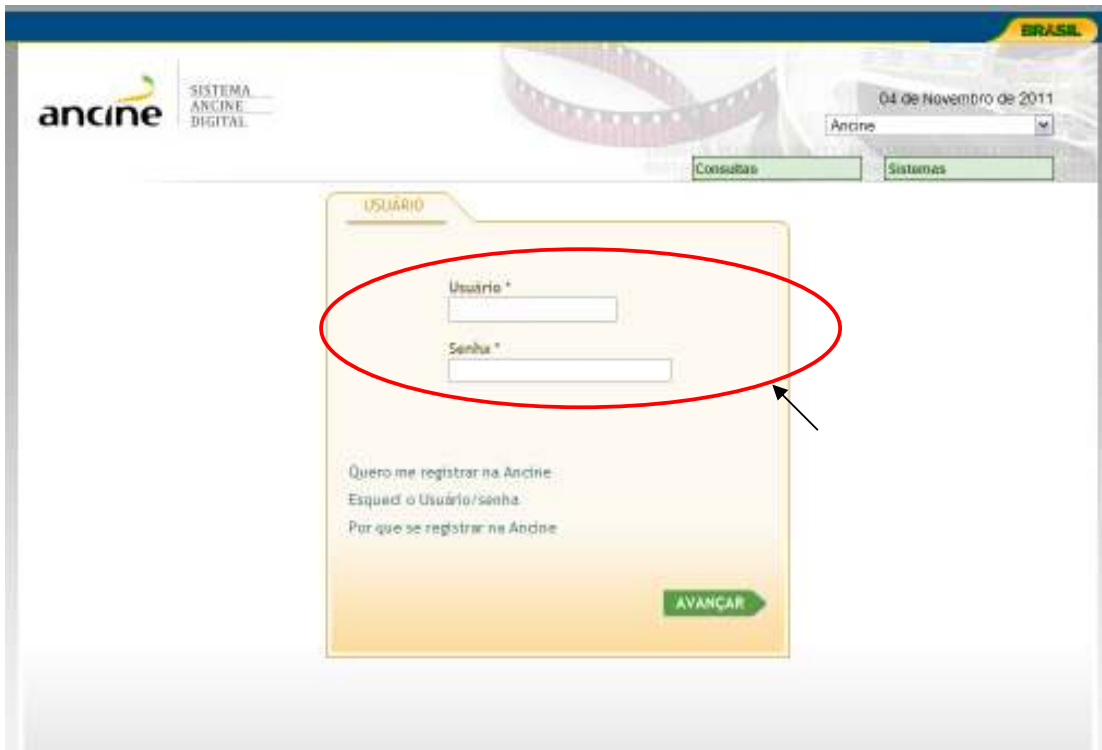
BRASIL

ancine

SISTEMA ANCINE DIGITAL

04 de Novembro de 2011

Ancine

Consultas

Sistemas

USUÁRIO

Usuário *

Senha *

Quero me registrar na Ancine

Esqueci o Usuário/senha

Por que se registrar na Ancine

AVANÇAR